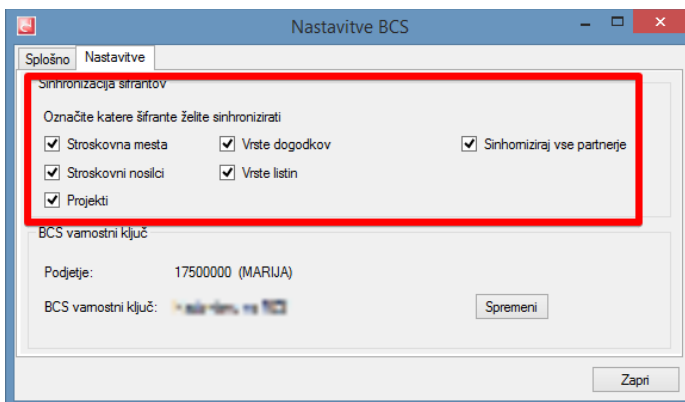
Nastavitve BCS

Splošno
Nastavitve

Sinhronizacija šifrantov

Označite katere šifrante želite sinhronizirati

Stroskovna mesta
Vrste dogodkov
Sinhorniziraj vse partnerje
Stroskovni nosilci
Vrste listin
Projekti

BCS varnostni ključ

Podjetje: 17500000 (MARIJA)

BCS varnostni ključ: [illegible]

Spremeni

Zapri